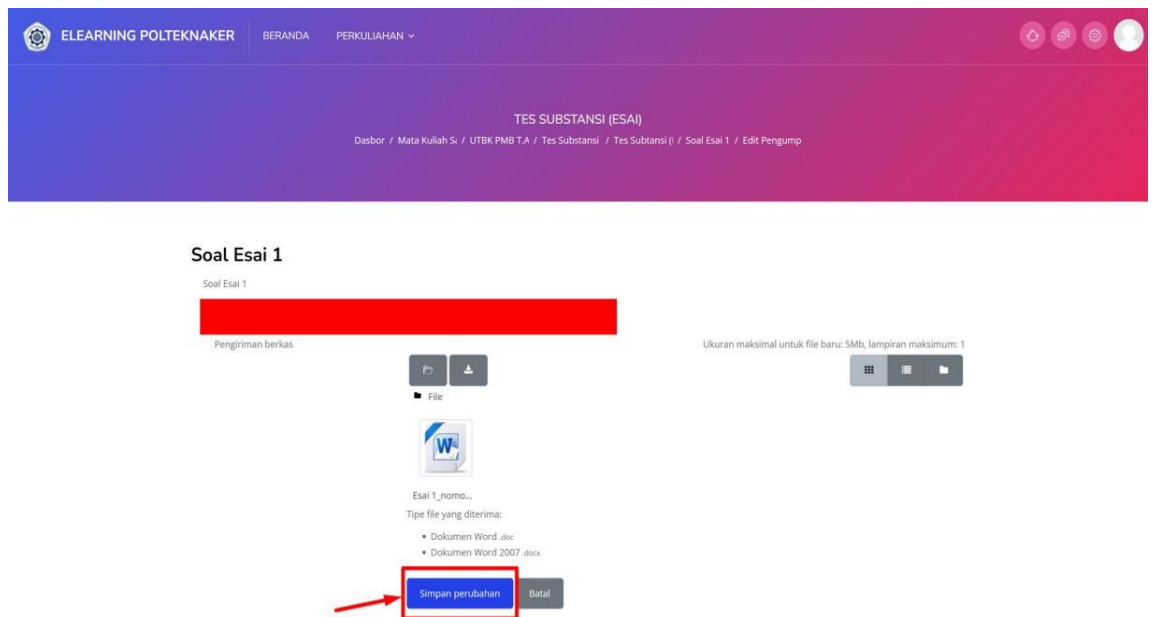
ELEARNING POLTEKNAKER BERANDA PERKULIAHAN

TES SUBSTANSI (ESAI)

Dasbor / Mata Kuliah S: / UTBK PMB T.A / Tes Substansi / Tes Subtansi (I / Soal Esai 1 / Edit Pengump

Soal Esai 1

Soal Esai 1

Pengiriman berkas

Ukuran maksimal untuk file baru: 5Mb, lampiran maksimum: 1

File

Esai 1_nomo...

Tipe file yang diterima:

• Dokumen Word .doc
• Dokumen Word 2007 .docx

Simpan perubahan Batal